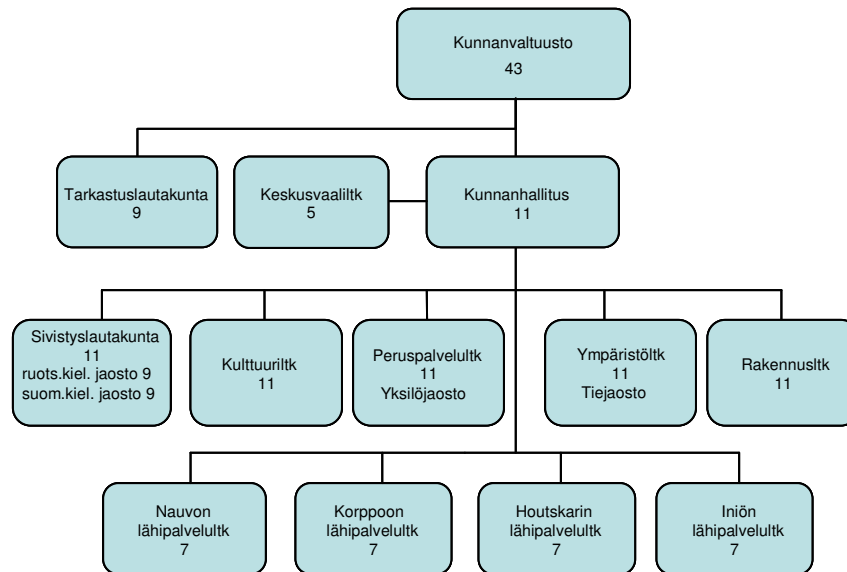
Kunnanvaltuusto
43

Tarkastuslautakunta
9

Keskusvaaliltk
5

Kunnanhallitus
11

Sivistyslautakunta
11
ruots.kiel. jaosto 9
suom.kiel. jaosto 9

Kulttuuriltk
11

Peruspalvelultk
11
Yksilöjaosto

Ympäristöltk
11
Tiejaosto

Rakennusltk
11

Nauvon
lähipalvelultk
7

Korppoon
lähipalvelultk
7

Houtskarin
lähipalvelultk
7

Iniön
lähipalvelultk
7